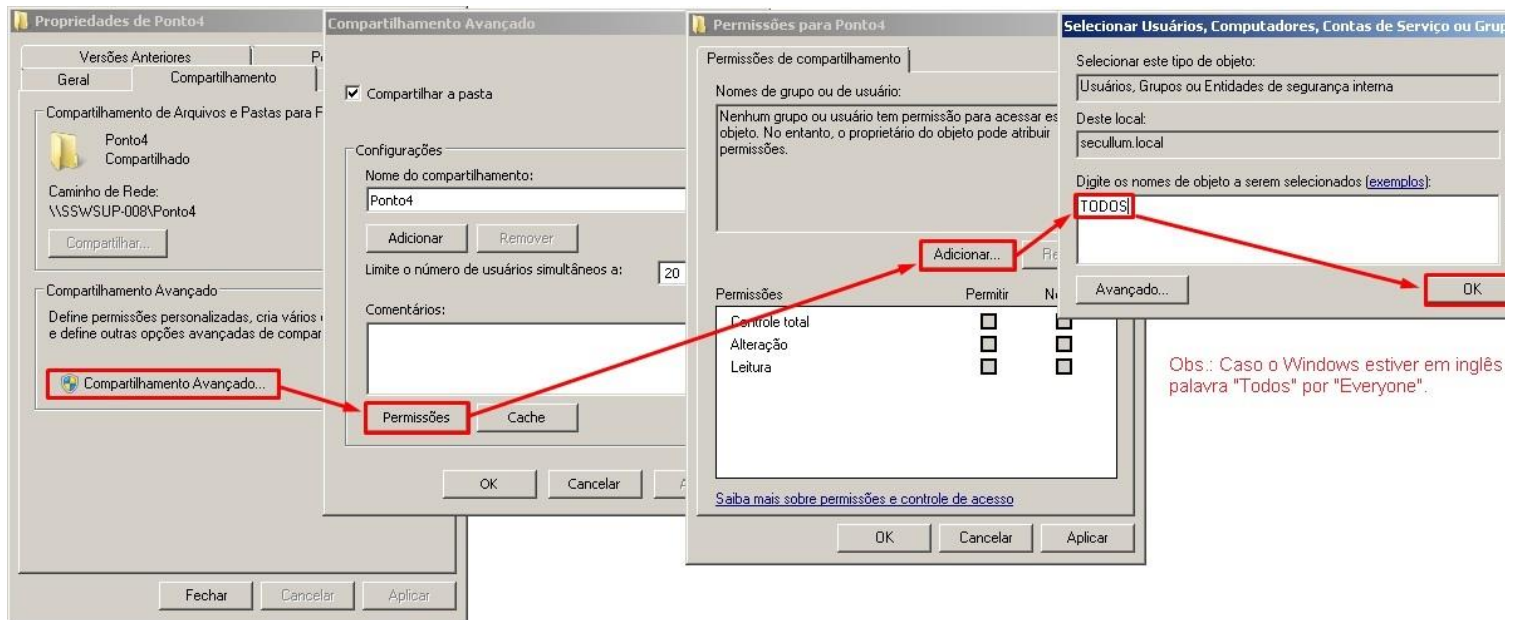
Propriedades de Ponto4

Versões Anteriores
P

Geral
Compartilhamento

Compartilhamento de Arquivos e Pastas para F

Ponto4
Compartilhado

Caminho de Rede:
\\SSWSUP-008\Ponto4

Compartilhar...

Compartilhamento Avançado

Define permissões personalizadas, cria vários e define outras opções avançadas de compar

Compartilhamento Avançado...

Fechar
Cancelar
Aplicar

Compartilhamento Avançado

Compartilhar a pasta

Configurações

Nome do compartilhamento:

Ponto4

Adicionar
Remover

Limite o número de usuários simultâneos a:
20

Comentários:

Permissões
Cache

OK
Cancelar

Permissões para Ponto4

Permissões de compartilhamento

Nomes de grupo ou de usuário:

Nenhum grupo ou usuário tem permissão para acessar es objeto. No entanto, o proprietário do objeto pode atribuir permissões.

Adicionar...
Re

| Permissões | Permitir | N |
|---|---|---|
| Controle total | | |
| Alteração | | |
| Leitura | | |

Saiba mais sobre permissões e controle de acesso

OK
Cancelar
Aplicar

Selecionar Usuários, Computadores, Contas de Serviço ou Grup

Selecionar este tipo de objeto:

Usuários, Grupos ou Entidades de segurança interna

Deste local:

secullum.local

Digite os nomes de objeto a serem selecionados (exemplos):

TODOS

Avançado...

OK

Obs.: Caso o Windows estiver em inglês palavra "Todos" por "Everyone".